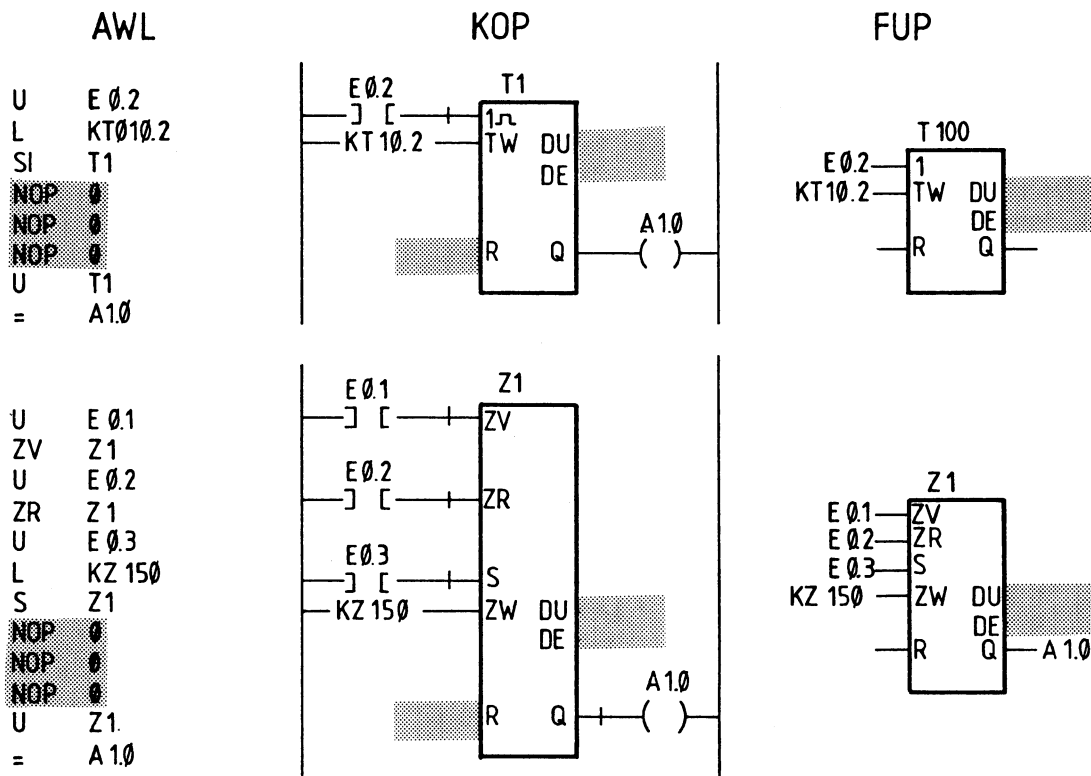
AWL

U E Ø.2
L KTØ10.2
SI T1
NOP 0
NOP 0
NOP 0
U T1
= A1.Ø

U E Ø.1
ZV Z1
U E Ø.2
ZR Z1
U E Ø.3
L KZ 15Ø
S Z1
NOP 0
NOP 0
NOP 0
U Z1.
= A 1.Ø

KOP

E Ø.2
T1
1⎍
KT 1Ø.2
TW
DU
DE
R
Q
A1.Ø
( )

E Ø.1
Z1
ZV
E Ø.2
ZR
E Ø.3
S
KZ 15Ø
ZW
DU
DE
R
Q
A 1.Ø
( )

FUP

T 100
E Ø.2
1
KT1Ø.2
TW
DU
DE
R
Q

Z 1
E Ø.1
ZV
E Ø.2
ZR
E Ø.3
S
KZ 15Ø
ZW
DU
DE
R
Q
A 1.Ø